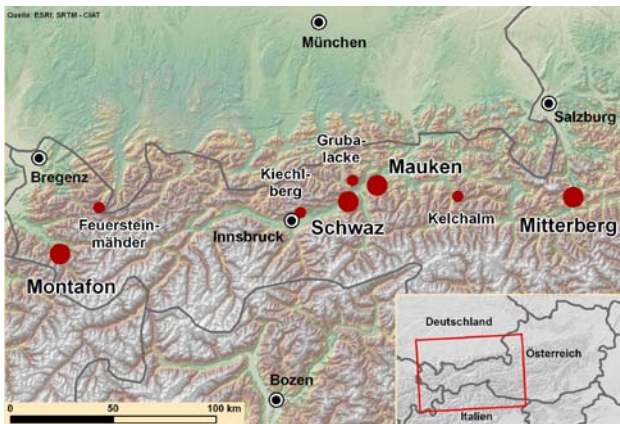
Quelle: ESRI; SRTM - CIAT

München

Salzburg

Gruba-lacke

Bregenz

Mauken

Kiechl-berg

Feuerstein-mähder

Kelchalm

Innsbruck

Schwaz

Mitterberg

Montafon

Deutschland

Österreich

Bozen

0

50

100 km

Italien